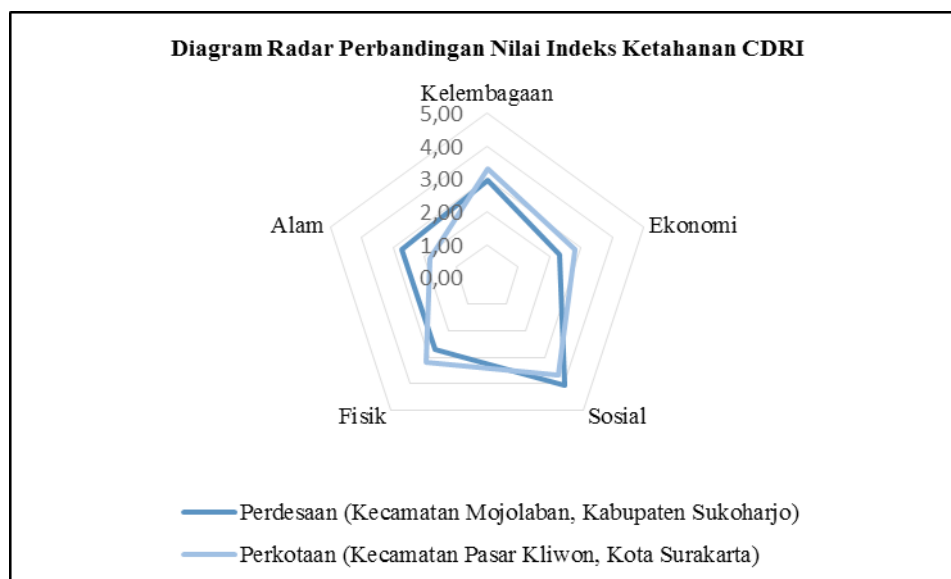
Diagram Radar Perbandingan Nilai Indeks Ketahanan CDRI

Kelembagaan
5,00
4,00
3,00
2,00
1,00
0,00
Ekonomi
Sosial
Fisik
Alam

Perdesaan (Kecamatan Mojolaban, Kabupaten Sukoharjo)
Perkotaan (Kecamatan Pasar Kliwon, Kota Surakarta)